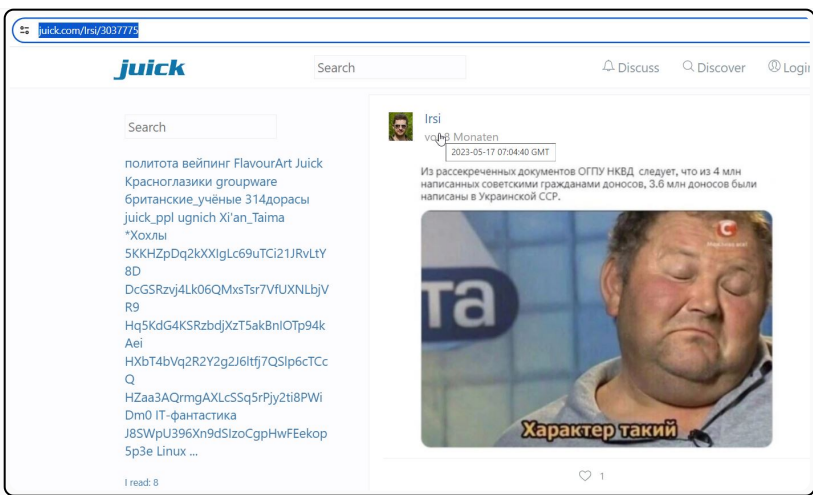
juick.com/Irsi/3037775

juick

Search

Discuss Discover Login

Search

политота вейпинг FlavourArt Juick Красноглазики groupware британские_учёные 314дорасы juick_ppl ugnich Xi'an_Taima *Хохлы 5KKHZpDq2kXXIgLc69uTCi21JRvLtY8D DcGSRzvj4Lk06QMxsTsr7VfUXNLbjVR9 Hq5KdG4KSRzbdjXzT5akBnIOTp94kAei HXbT4bVq2R2Y2g2J6ltfj7QSlp6cTCcQ HZaa3AQrmgAXLcSSq5rPjy2ti8PWiDm0 IT-фантастика J8SWpU396Xn9dSIzoCgpHwFEekop5p3e Linux ...

I read: 8

Irsi

vor 8 Monaten

2023-05-17 07:04:40 GMT

Из рассекреченных документов ОГПУ НКВД следует, что из 4 млн написанных советскими гражданами доносов, 3.6 млн доносов были написаны в Украинской ССР.

та

Характер такий

1